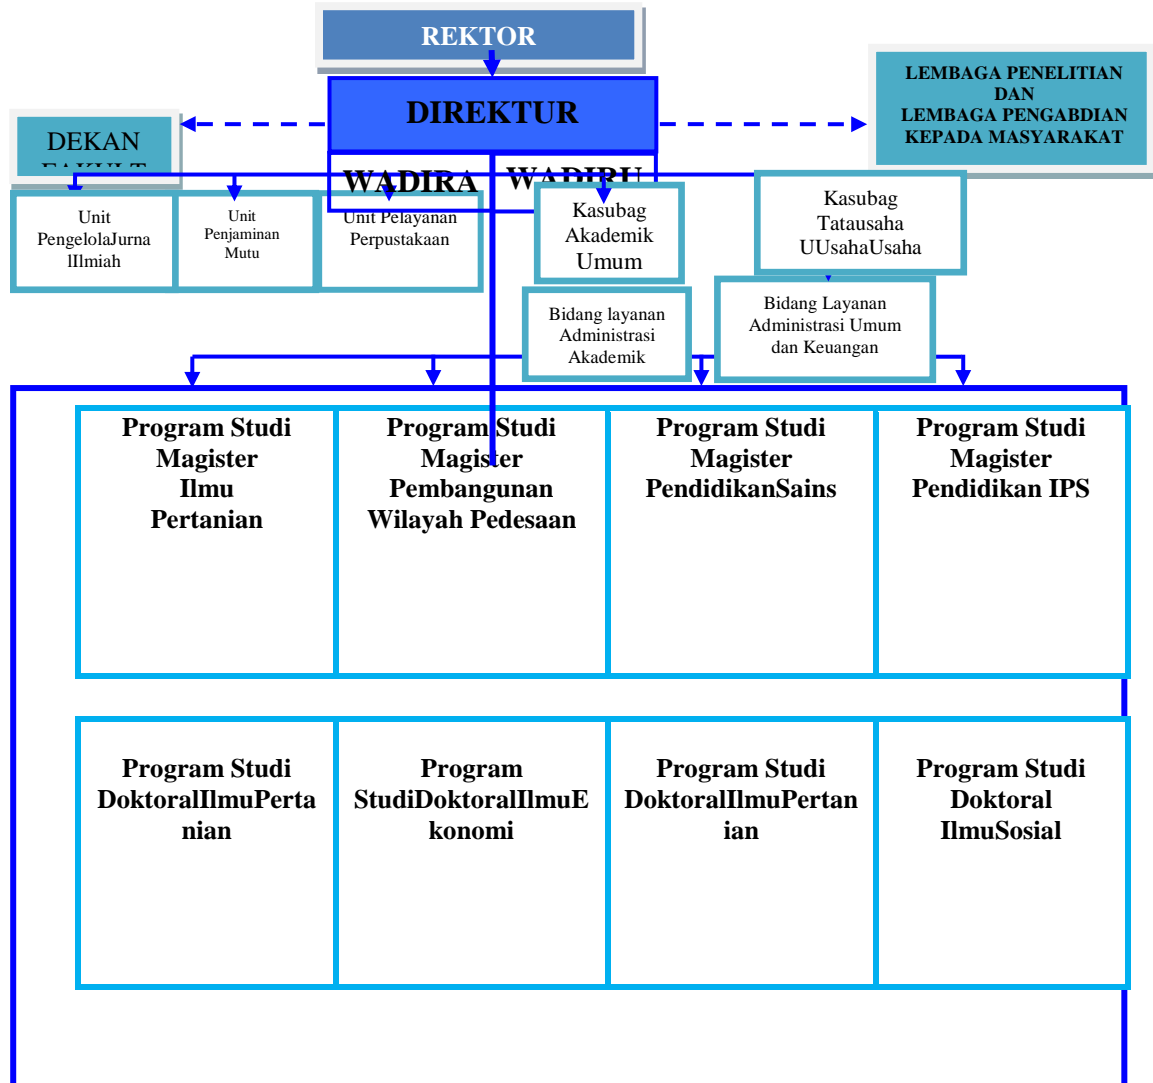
REKTOR

DIREKTUR

LEMBAGA PENELITIAN DAN LEMBAGA PENGABDIAN KEPADA MASYARAKAT

DEKAN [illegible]

WADIRA WADIRU

Unit PengelolaJurna lIlmiah

Unit Penjaminan Mutu

Unit Pelayanan Perpustakaan

Kasubag Akademik Umum

Kasubag Tatausaha UUsahaUsaha

Bidang layanan Administrasi Akademik

Bidang Layanan Administrasi Umum dan Keuangan

Program Studi Magister Ilmu Pertanian

Program Studi Magister Pembangunan Wilayah Pedesaan

Program Studi Magister PendidikanSains

Program Studi Magister Pendidikan IPS

Program Studi DoktoralIlmuPertanian

Program StudiDoktoralIlmuEkonomi

Program Studi DoktoralIlmuPertanian

Program Studi Doktoral IlmuSosial